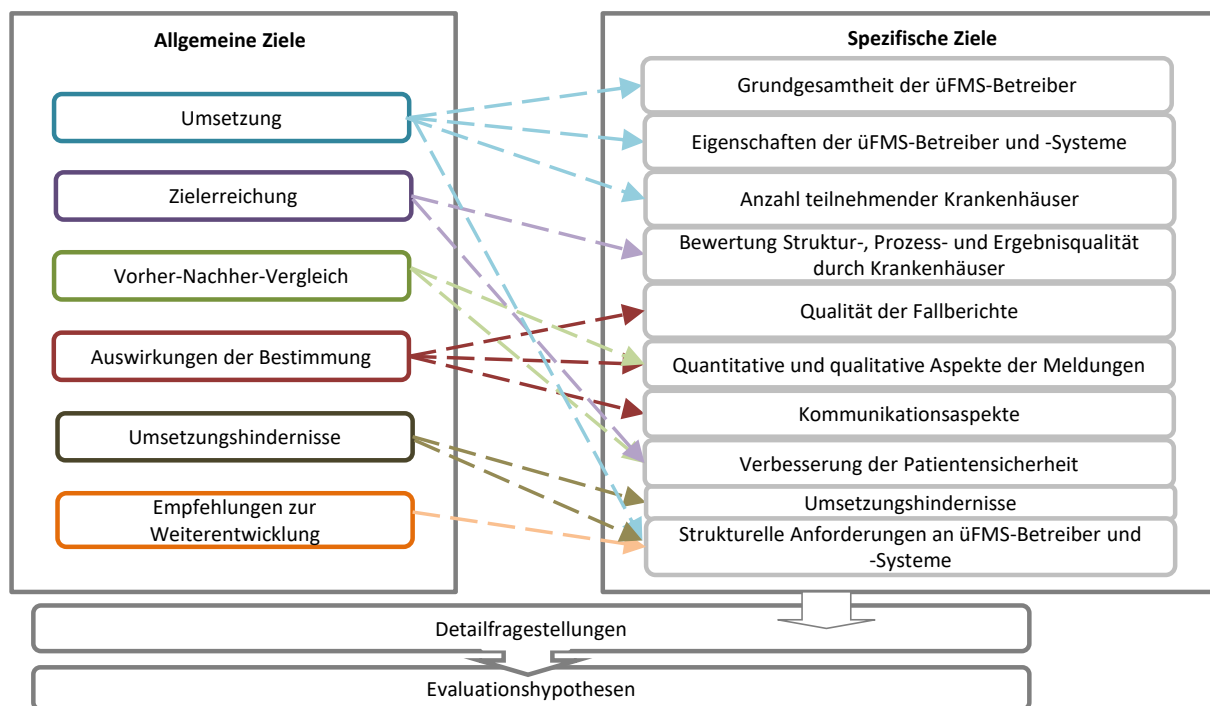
Allgemeine Ziele

Umsetzung

Zielerreichung

Vorher-Nachher-Vergleich

Auswirkungen der Bestimmung

Umsetzungshindernisse

Empfehlungen zur Weiterentwicklung

Spezifische Ziele

Grundgesamtheit der üFMS-Betreiber

Eigenschaften der üFMS-Betreiber und -Systeme

Anzahl teilnehmender Krankenhäuser

Bewertung Struktur-, Prozess- und Ergebnisqualität durch Krankenhäuser

Qualität der Fallberichte

Quantitative und qualitative Aspekte der Meldungen

Kommunikationsaspekte

Verbesserung der Patientensicherheit

Umsetzungshindernisse

Strukturelle Anforderungen an üFMS-Betreiber und -Systeme

Detailfragestellungen

Evaluationshypothesen